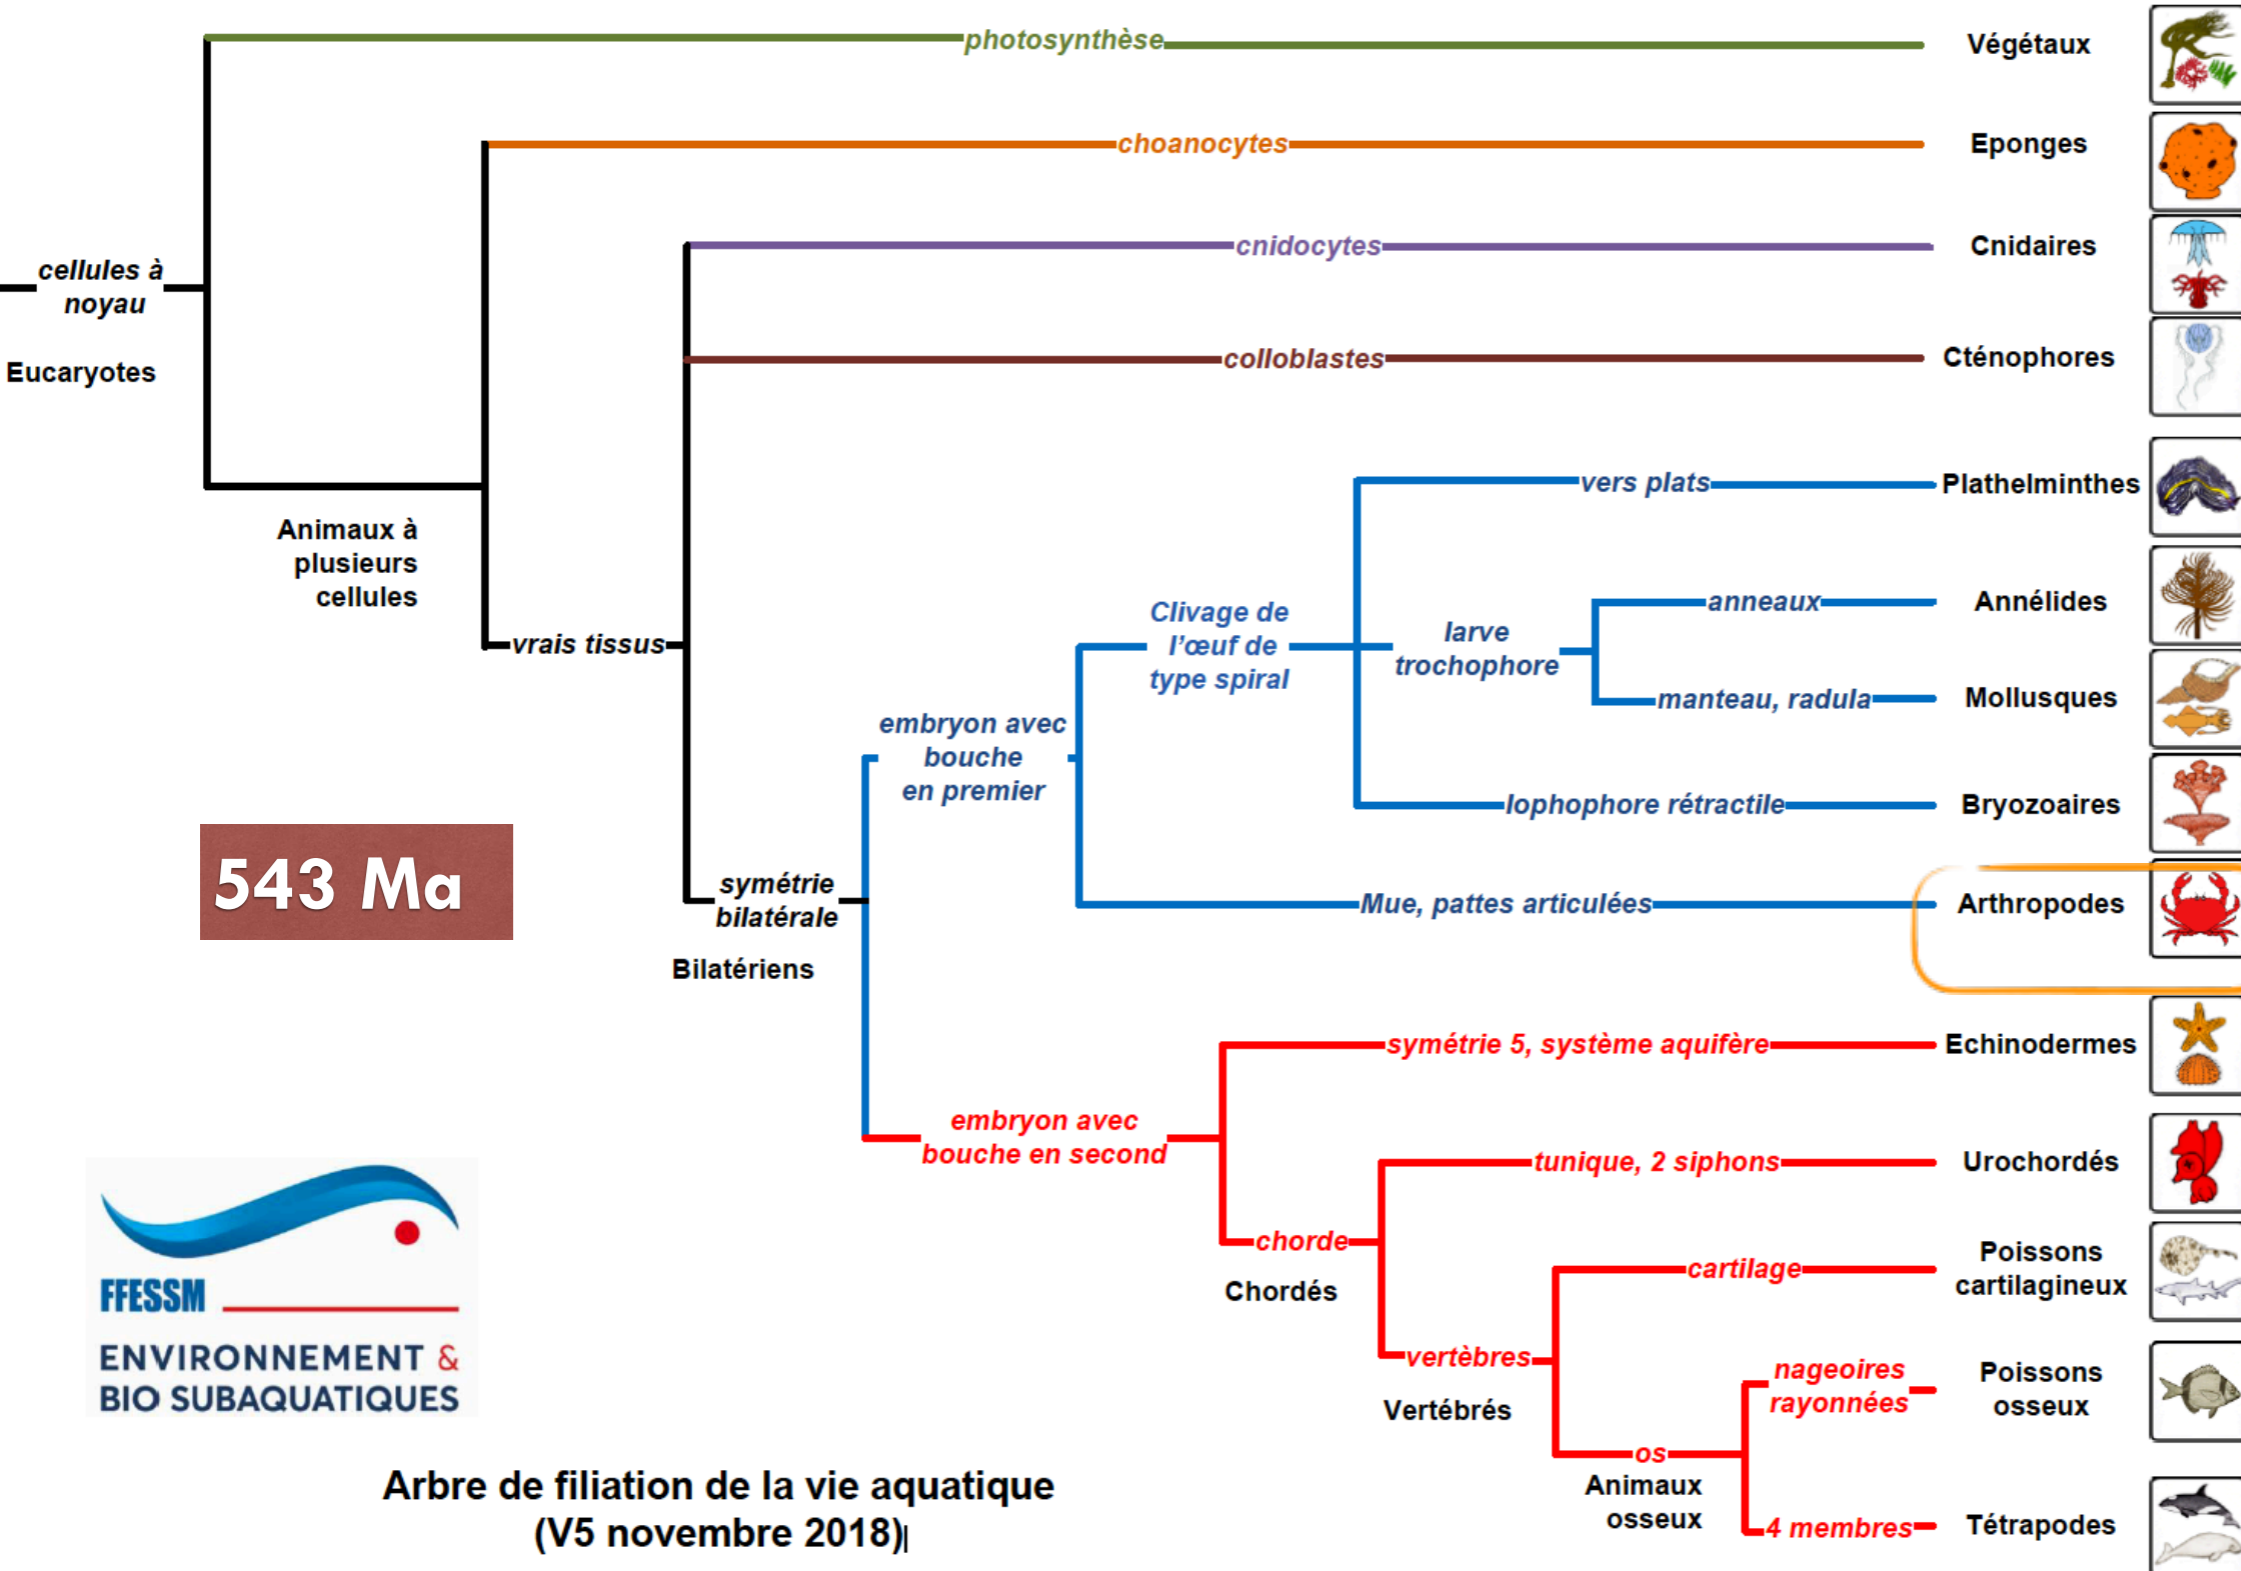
photosynthèse
Végétaux
choanocytes
Eponges
cnidocytes
Cnidaires
cellules à noyau
Eucaryotes
colloblastes
Cténophores
vers plats
Plathelminthes
Animaux à plusieurs cellules
anneaux
Annélides
Clivage de l'œuf de type spiral
larve trochophore
vrais tissus
manteau, radula
Mollusques
embryon avec bouche en premier
lophophore rétractile
Bryozoaires
543 Ma
symétrie bilatérale
Mue, pattes articulées
Arthropodes
Bilatériens
symétrie 5, système aquifère
Echinodermes
embryon avec bouche en second
tunique, 2 siphons
Urochordés
FFESSM
ENVIRONNEMENT & BIO SUBAQUATIQUES
chorde
Chordés
cartilage
Poissons cartilagineux
vertèbres
Vertébrés
nageoires rayonnées
Poissons osseux
os
Animaux osseux
4 membres
Tétrapodes
Arbre de filiation de la vie aquatique
(V5 novembre 2018)